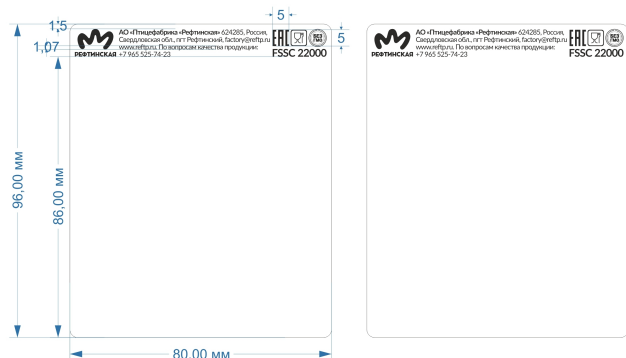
1,5
1,07
5
5
РЕФТИНСКАЯ
АО «Птицефабрика «Рефтинская» 624285, Россия, Свердловская обл., пгт Рефтинский, factory@reftp.ru www.reftp.ru. По вопросам качества продукции: +7 965 525-74-23
EAC
FSSC 22000
96,00 мм
86,00 мм
80,00 мм
РЕФТИНСКАЯ
АО «Птицефабрика «Рефтинская» 624285, Россия, Свердловская обл., пгт Рефтинский, factory@reftp.ru www.reftp.ru. По вопросам качества продукции: +7 965 525-74-23
EAC
FSSC 22000